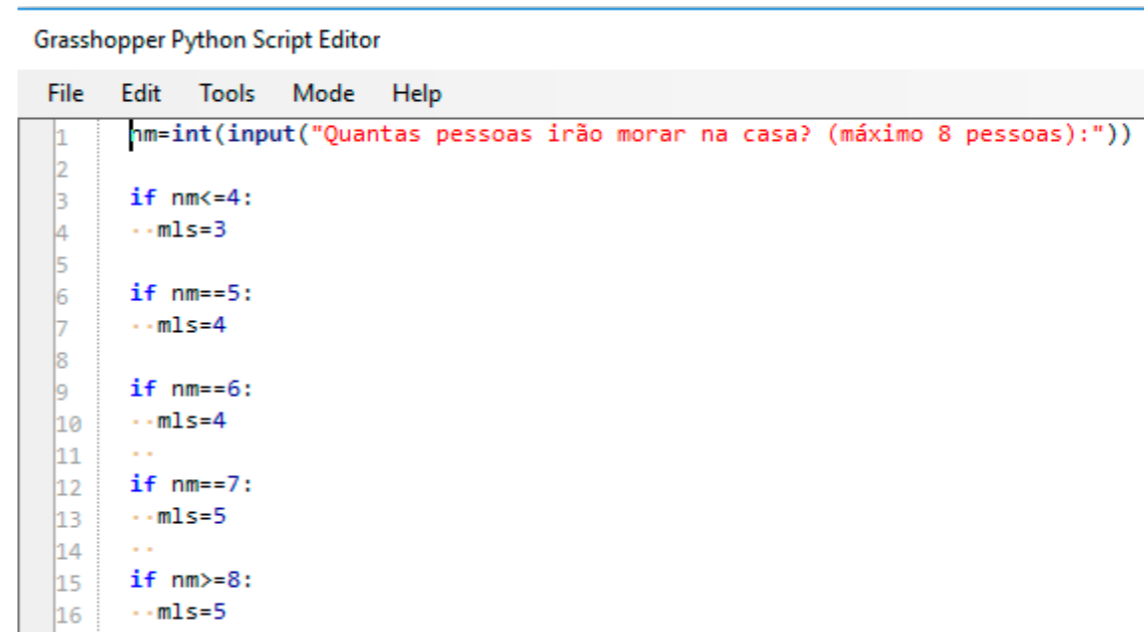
Grasshopper Python Script Editor

File Edit Tools Mode Help

1 nm=int(input("Quantas pessoas irão morar na casa? (máximo 8 pessoas):"))
2
3 if nm<=4:
4 ··mls=3
5
6 if nm==5:
7 ··mls=4
8
9 if nm==6:
10 ··mls=4
11 ··
12 if nm==7:
13 ··mls=5
14 ··
15 if nm>=8:
16 ··mls=5